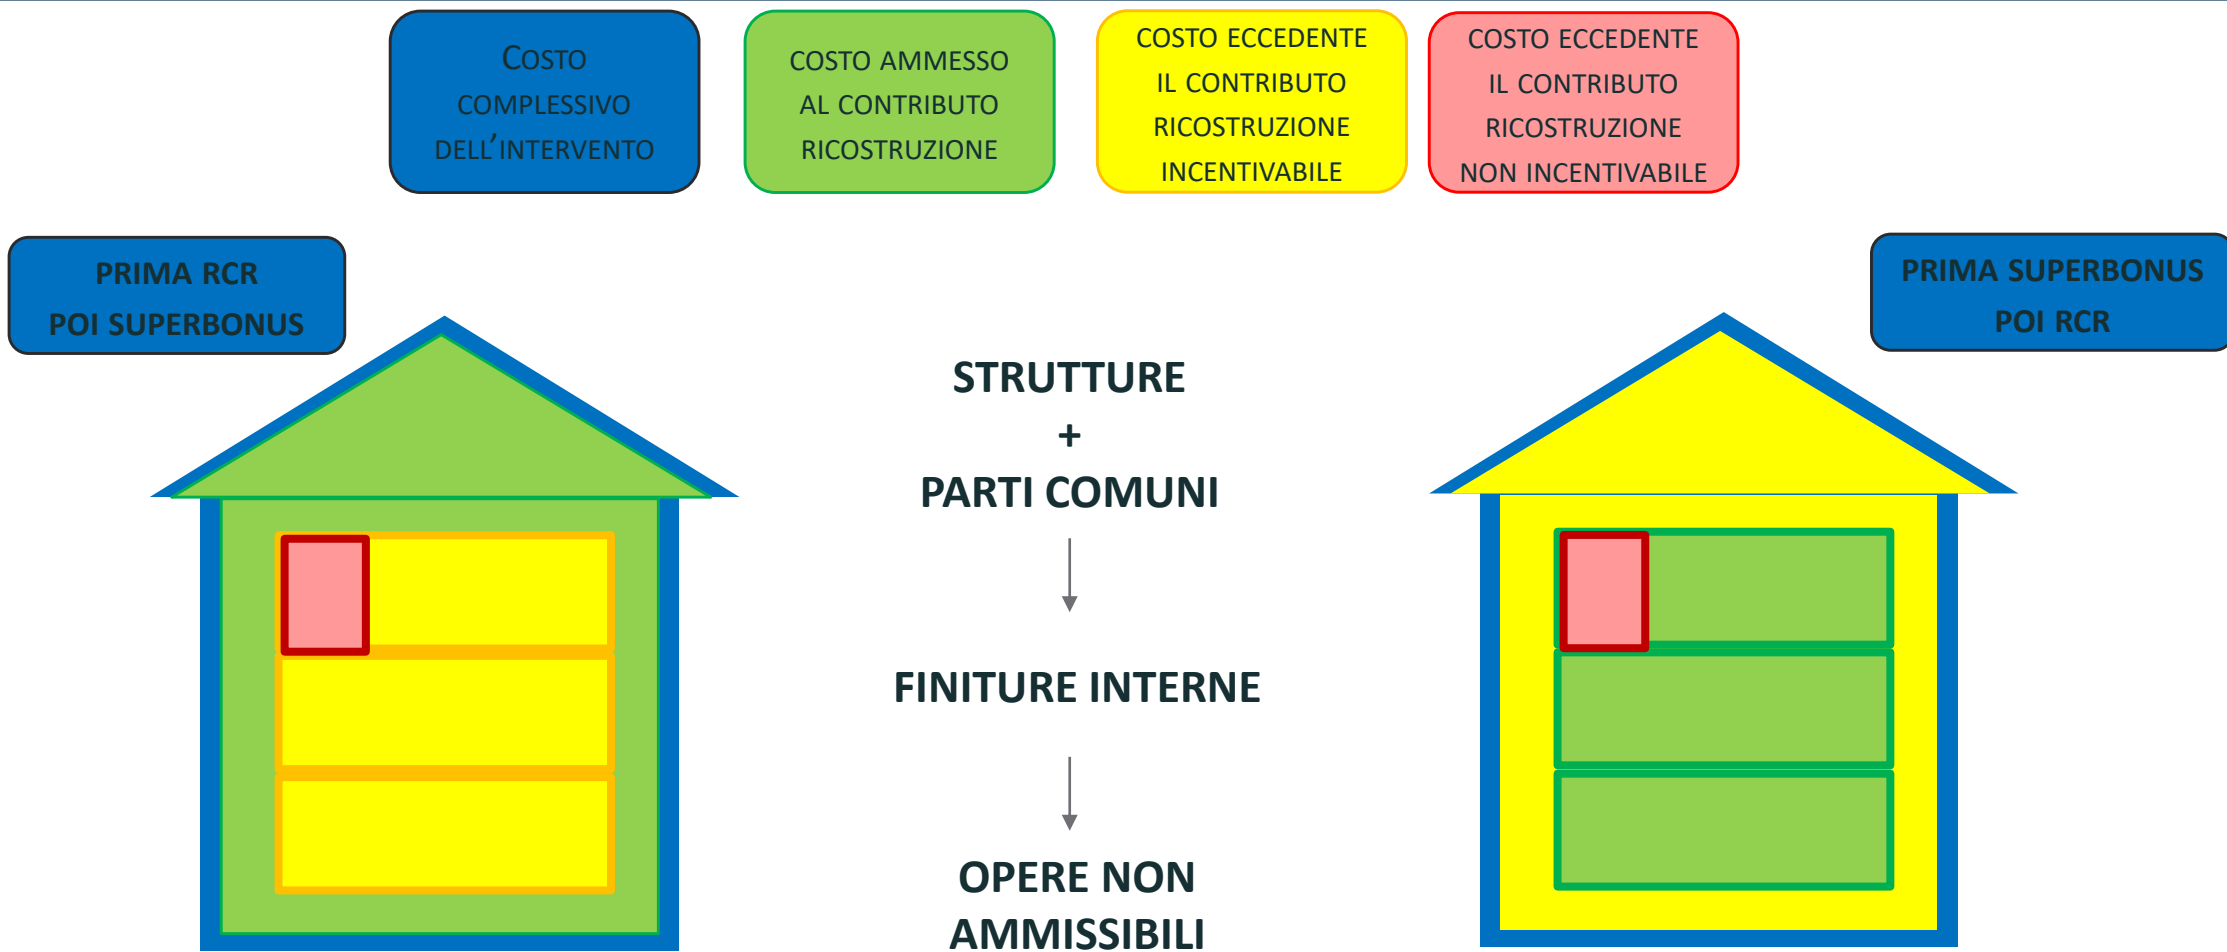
COSTO COMPLESSIVO DELL'INTERVENTO

COSTO AMMESSO AL CONTRIBUTO RICOSTRUZIONE

COSTO ECCEDENTE IL CONTRIBUTO RICOSTRUZIONE INCENTIVABILE

COSTO ECCEDENTE IL CONTRIBUTO RICOSTRUZIONE NON INCENTIVABILE

PRIMA RCR POI SUPERBONUS

PRIMA SUPERBONUS POI RCR

STRUTTURE
+
PARTI COMUNI

FINITURE INTERNE

OPERE NON AMMISSIBILI